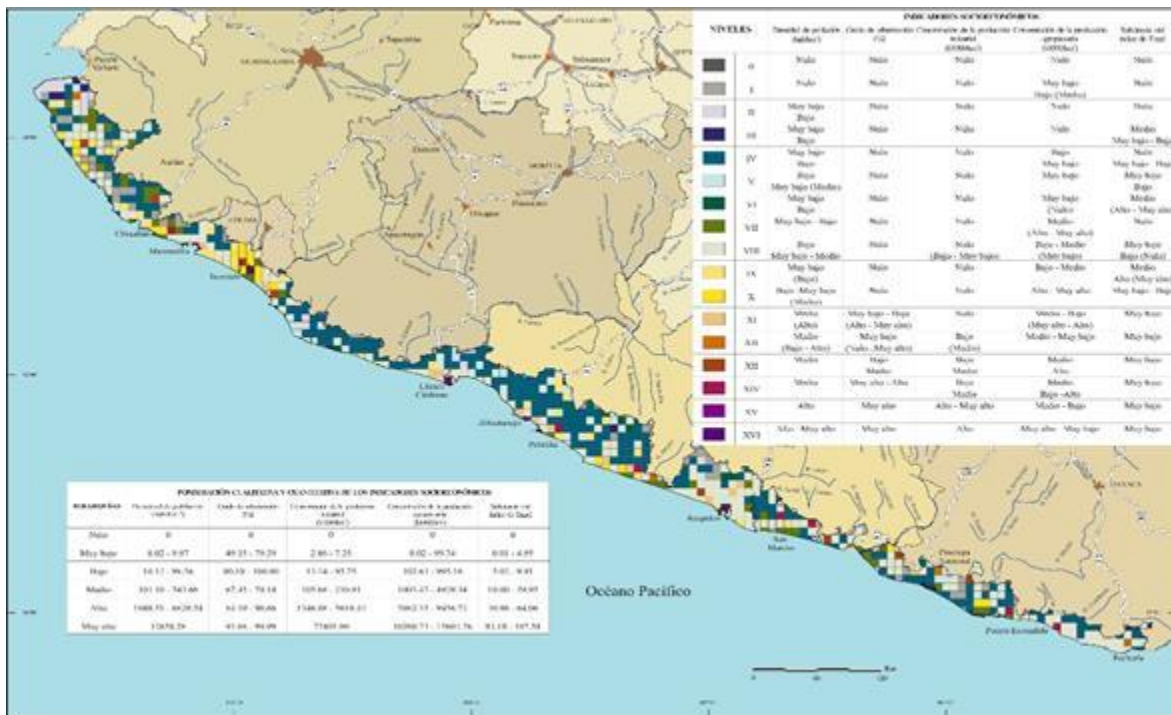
INDICADORES SOCIOECONÓMICOS

| NIVELES | | Densidad de población (hab/km²) | Grado de urbanización (%) | Concentración de la producción ecuaria (000$/km²) | Concentración de la producción agropecuaria (000$/km²) | Población con índice de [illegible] |
|---|---|---|---|---|---|---|
| | 0 | Nulo | Nulo | Nulo | Nulo | Nulo |
| | I | Nulo | Nulo | Nulo | Muy bajo Bajo (Medio) | Nulo |
| | II | Muy bajo Bajo | Nulo | Nulo | Nulo | Nulo |
| | III | Muy bajo Bajo | Nulo | Nulo | Nulo | Medio Muy bajo - Bajo |
| | IV | Muy bajo Bajo | Nulo | Nulo | Bajo Muy bajo | Nulo Muy bajo - Bajo |
| | V | Bajo Muy bajo (Medio) | Nulo | Nulo | Muy bajo | Medio Bajo |
| | VI | Muy bajo Bajo | Nulo | Nulo | Muy bajo (Nulo) | Medio (Alto - Muy alto) |
| | VII | Muy bajo - Bajo | Nulo | Nulo | Medio (Alto - Muy alto) | Nulo |
| | VIII | Bajo Muy bajo - Medio | Nulo | Nulo (Bajo - Muy bajo) | Bajo - Medio (Muy bajo) | Muy bajo Bajo (Nulo) |
| | IX | Muy bajo (Bajo) | Nulo | Nulo | Bajo - Medio | Medio Alto (Muy alto) |
| | X | Bajo - Muy bajo (Medio) | Nulo | Nulo | Alto - Muy alto | Muy bajo - Bajo |
| | XI | Medio (Alto) | Muy bajo - Bajo (Alto - Muy alto) | Nulo | Medio - Bajo (Muy alto - Alto) | Muy bajo |
| | XII | Medio (Bajo - Alto) | Medio (Nulo - Muy alto) | Bajo (Medio) | Medio - Muy bajo | Muy bajo |
| | XIII | Medio | Bajo Medio | Bajo Medio | Medio Alto | Muy bajo |
| | XIV | Medio | Muy alto - Alto | Bajo Medio | Medio Bajo - Alto | Muy bajo |
| | XV | Alto | Muy alto | Alto - Muy alto | Medio - Bajo | Muy bajo |
| | XVI | Alto - Muy alto | Muy alto | Alto | Alto - Muy alto | Muy bajo |

PONDERACIÓN CUALITATIVA Y CUANTITATIVA DE LOS INDICADORES SOCIOECONÓMICOS

| JERARQUÍAS | Densidad de población (hab/km²) | Grado de urbanización (%) | Concentración de la producción ecuaria (000$/km²) | Concentración de la producción agropecuaria (000$/km²) | Población con índice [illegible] |
|---|---|---|---|---|---|
| Nulo | 0 | 0 | 0 | 0 | 0 |
| Muy bajo | 0.02 - 9.97 | 49.25 - 79.29 | 2.86 - 7.25 | 0.02 - 99.74 | 0.01 - 4.95 |
| Bajo | 10.13 - 99.76 | 80.18 - 100.00 | 13.14 - 95.75 | 102.61 - 995.16 | 5.01 - 9.93 |
| Medio | 101.10 - 743.60 | 67.45 - 79.18 | 105.64 - 230.93 | 1015.47 - 4028.34 | 10.00 - 29.97 |
| Alto | 1088.75 - 4420.58 | 81.19 - 90.66 | 1346.09 - 7018.11 | 5062.15 - 9656.72 | 30.08 - 64.06 |
| Muy alto | 12678.29 | 91.04 - 94.99 | 77403.00 | 10260.73 - 17081.76 | 81.18 - 167.58 |

Tepic
Guadalajara
Puerto Vallarta
Autlán
Colima
Manzanillo
Tecomán
Chinapan
Zamora
Morelia
Uruapan
Zitácuaro
Toluca
Iguala
Chilpancingo
Lázaro Cárdenas
Zihuatanejo
Petatlán
Acapulco
San Marcos
Pinotepa Nacional
Puerto Escondido
Oaxaca
Océano Pacífico
Km